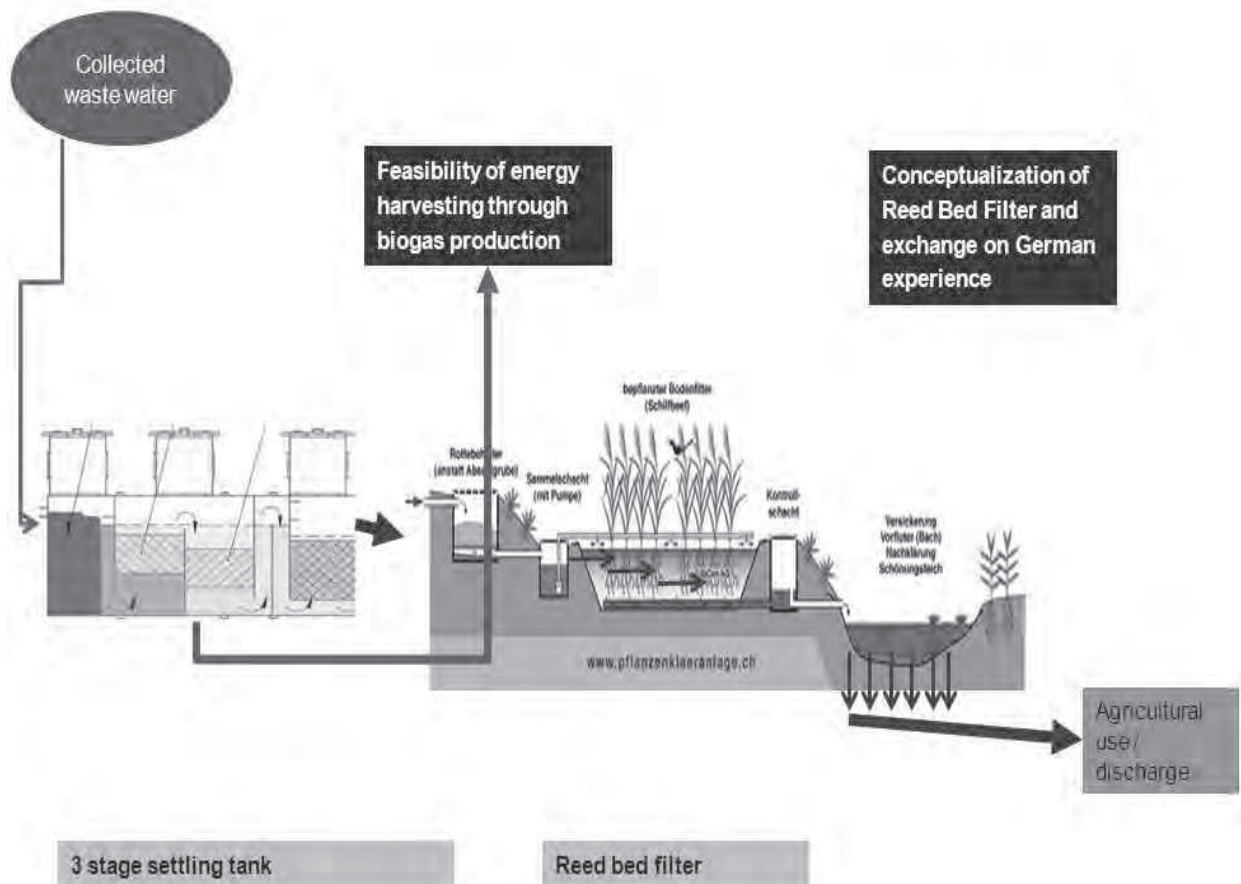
Collected waste water

Feasibility of energy harvesting through biogas production

Conceptualization of Reed Bed Filter and exchange on German experience

bepflanzter Bodenfilter (Schilfbeet)

Rottebehälter (anstatt Abwa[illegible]grube)

Sammelschacht (mit Pumpe)

Kontroll-schacht

Versickerung Vorfluter (Bach) Nachklärung Schönungsteich

www.pflanzenklaeranlage.ch

Agricultural use / discharge

3 stage settling tank

Reed bed filter